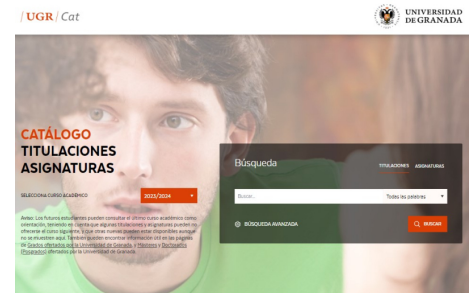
/UGR/ Cat

UNIVERSIDAD DE GRANADA

CATÁLOGO TITULACIONES ASIGNATURAS

SELECCIONA CURSO ACADÉMICO

2023/2024

Aviso: Los futuros estudiantes pueden consultar el último curso académico como orientación, teniendo en cuenta que algunas titulaciones y asignaturas pueden no ofrecerse el curso siguiente y que otras nuevas pueden estar disponibles aunque no se muestren aquí. También pueden encontrar información útil en las páginas de Grados ofertados por la Universidad de Granada, y Másteres y Doctorados (Posgrados) ofertados por la Universidad de Granada.

Búsqueda

TITULACIONES ASIGNATURAS

Buscar...

Todas las palabras

BÚSQUEDA AVANZADA

BUSCAR